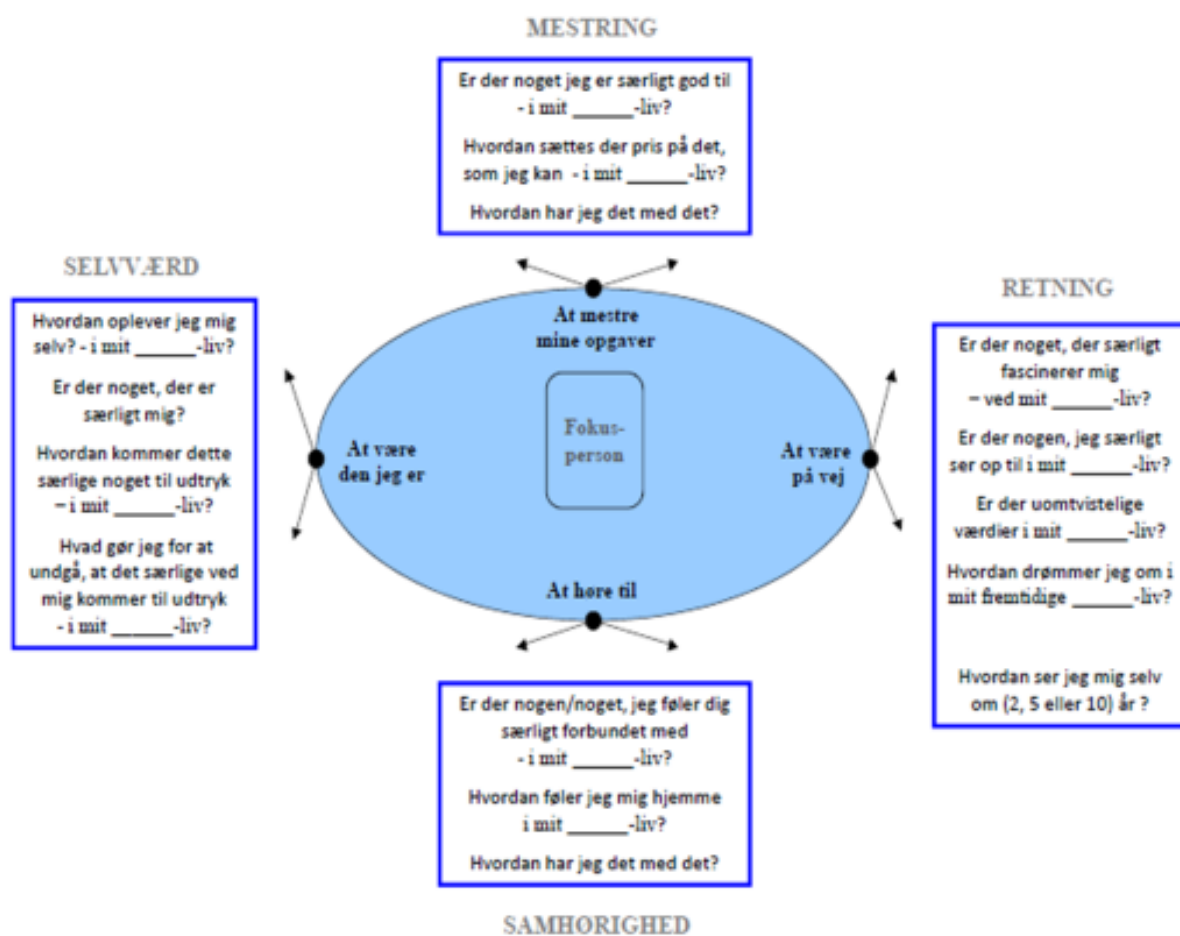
MESTRING

Er der noget jeg er særligt god til - i mit ______-liv?

Hvordan sættes der pris på det, som jeg kan - i mit ______-liv?

Hvordan har jeg det med det?

SELVVÆRD

Hvordan oplever jeg mig selv? - i mit ______-liv?

Er der noget, der er særligt mig?

Hvordan kommer dette særlige noget til udtryk – i mit ______-liv?

Hvad gør jeg for at undgå, at det særlige ved mig kommer til udtryk - i mit ______-liv?

RETNING

Er der noget, der særligt fascinerer mig – ved mit ______-liv?

Er der nogen, jeg særligt ser op til i mit ______-liv?

Er der uomtvistelige værdier i mit ______-liv?

Hvordan drømmer jeg om i mit fremtidige ______-liv?

Hvordan ser jeg mig selv om (2, 5 eller 10) år ?

At mestre mine opgaver

At være den jeg er

Fokus-person

At være på vej

At høre til

Er der nogen/noget, jeg føler dig særligt forbundet med - i mit ______-liv?

Hvordan føler jeg mig hjemme i mit ______-liv?

Hvordan har jeg det med det?

SAMHØRIGHED